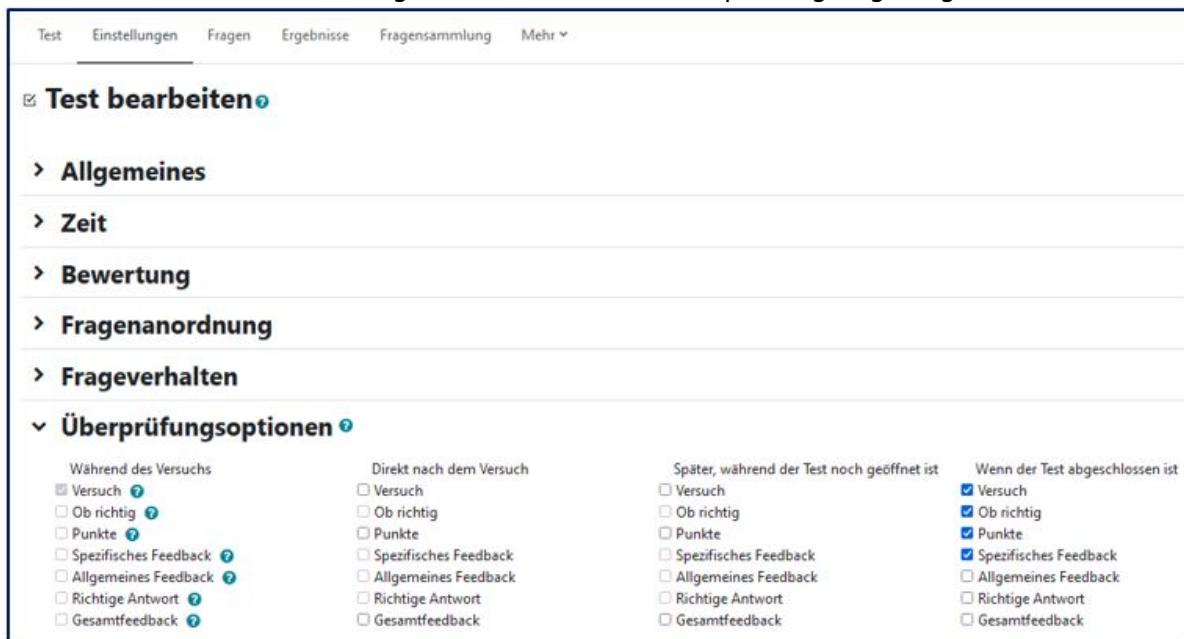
Test Einstellungen Fragen Ergebnisse Fragensammlung Mehr

Test bearbeiten

> Allgemeines

> Zeit

> Bewertung

> Fragenanordnung

> Frageverhalten

Überprüfungsoptionen

Während des Versuchs
Versuch
Ob richtig
Punkte
Spezifisches Feedback
Allgemeines Feedback
Richtige Antwort
Gesamtfeedback

Direkt nach dem Versuch
Versuch
Ob richtig
Punkte
Spezifisches Feedback
Allgemeines Feedback
Richtige Antwort
Gesamtfeedback

Später, während der Test noch geöffnet ist
Versuch
Ob richtig
Punkte
Spezifisches Feedback
Allgemeines Feedback
Richtige Antwort
Gesamtfeedback

Wenn der Test abgeschlossen ist
Versuch
Ob richtig
Punkte
Spezifisches Feedback
Allgemeines Feedback
Richtige Antwort
Gesamtfeedback